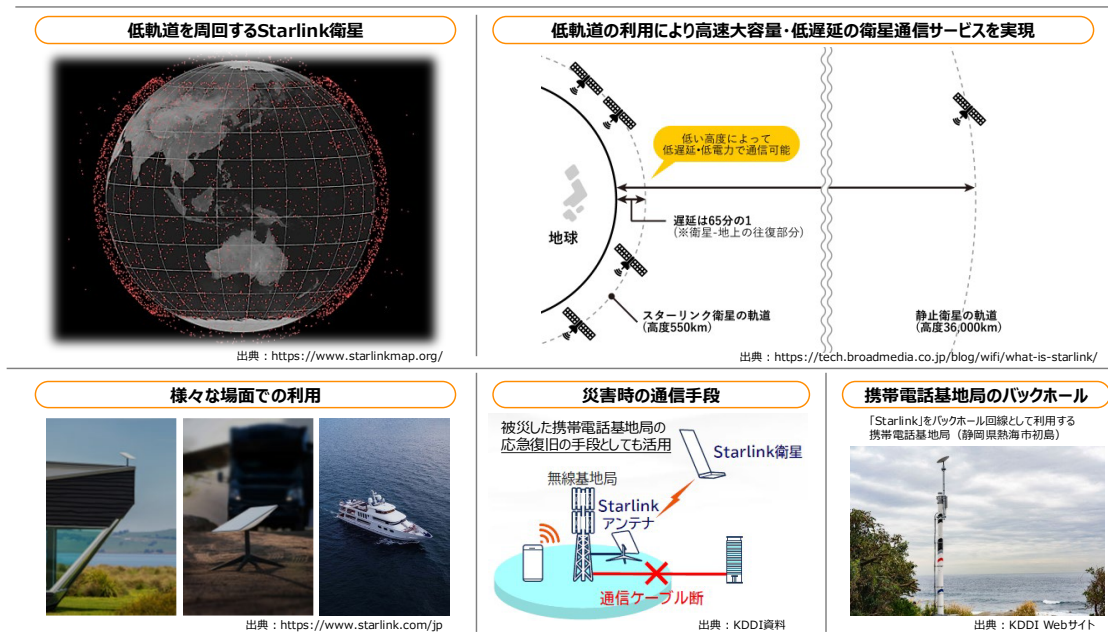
低軌道を周回するStarlink衛星

出典：https://www.starlinkmap.org/

低軌道の利用により高速大容量・低遅延の衛星通信サービスを実現

低い高度によって
低遅延・低電力で通信可能

地球

遅延は65分の1
(※衛星-地上の往復部分)

スターリンク衛星の軌道
(高度550km)

静止衛星の軌道
(高度36,000km)

出典：https://tech.broadmedia.co.jp/blog/wifi/what-is-starlink/

様々な場面での利用

出典：https://www.starlink.com/jp

災害時の通信手段

被災した携帯電話基地局の
応急復旧の手段としても活用

Starlink衛星

無線基地局

Starlink
アンテナ

通信ケーブル断

出典：KDDI資料

携帯電話基地局のバックホール

「Starlink」をバックホール回線として利用する
携帯電話基地局（静岡県熱海市初島）

出典：KDDI Webサイト